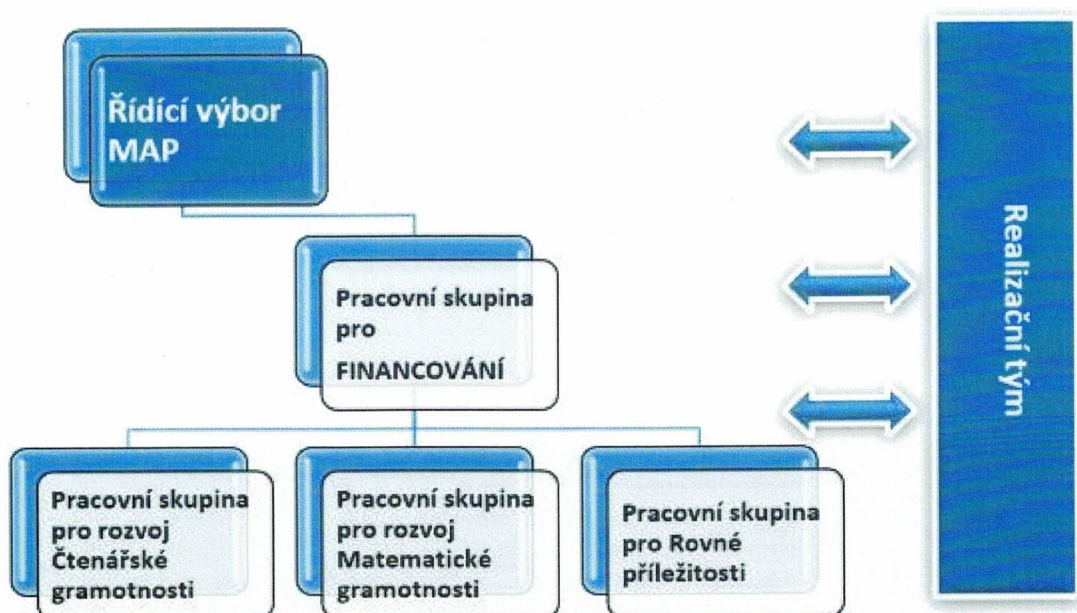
Řídící výbor MAP

Pracovní skupina pro FINANCOVÁNÍ

Pracovní skupina pro rozvoj Čtenářské gramotnosti

Pracovní skupina pro rozvoj Matematické gramotnosti

Pracovní skupina pro Rovné příležitosti

Realizační tým